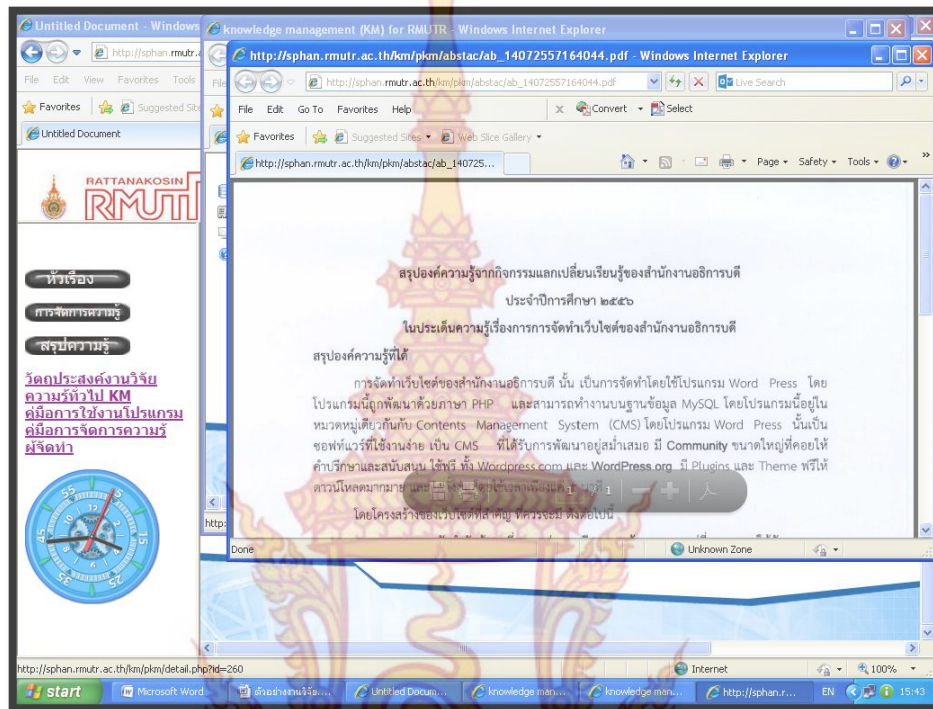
Untitled Document - Windows
knowledge management (KM) for RMUTR - Windows Internet Explorer
http://sphan.rmutr.ac.th/km/pkm/abstac/ab_14072557164044.pdf - Windows Internet Explorer
http://sphan.rmutr.ac.th/km/pkm/abstac/ab_14072557164044.pdf
Live Search
File Edit Go To Favorites Help
Convert Select
Favorites Suggested Sites Web Slice Gallery
http://sphan.rmutr.ac.th/km/pkm/abstac/ab_140725...
Page Safety Tools
File Edit View Favorites Tools
Favorites Suggested Sites
Untitled Document
RATTANAKOSIN
RMUTR

หัวเรื่อง
การจัดการความรู้
สรุปความรู้
วัตถุประสงค์งานวิจัย
ความรู้ทั่วไป KM
คู่มือการใช้งานโปรแกรม
คู่มือการจัดการความรู้
ผู้จัดทำ

สรุปองค์ความรู้จากกิจกรรมแลกเปลี่ยนเรียนรู้ของสำนักงานอธิการบดี

ประจำปีการศึกษา ๒๕๕๖

ในประเด็นความรู้เรื่องการการจัดทำเว็บไซต์ของสำนักงานอธิการบดี

สรุปองค์ความรู้ที่ได้

การจัดทำเว็บไซต์ของสำนักงานอธิการบดี นั้น เป็นการจัดทำโดยใช้โปรแกรม Word Press โดยโปรแกรมนี้ถูกพัฒนาด้วยภาษา PHP และสามารถทำงานบนฐานข้อมูล MySQL โดยโปรแกรมนี้อยู่ในหมวดหมู่เดียวกันกับ Contents Management System (CMS) โดยโปรแกรม Word Press นั้นเป็นซอฟท์แวร์ที่ใช้งานง่าย เป็น CMS ที่ได้รับการพัฒนาอยู่สม่ำเสมอ มี Community ขนาดใหญ่ที่คอยให้คำปรึกษาและสนับสนุน ใช้ฟรี ทั้ง Wordpress.com และ WordPress.org มี Plugins และ Theme ฟรีให้ดาวน์โหลดมากมาย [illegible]

โดยโครงสร้างของเว็บไซต์ที่สำคัญ ที่ควรจะมี ดังต่อไปนี้

Done
Unknown Zone
http://sphan.rmutr.ac.th/km/pkm/detail.php?id=260
Internet
100%
start
Microsoft Word
ตัวอย่างงานวิจัย...
Untitled Docum...
knowledge man...
knowledge man...
http://sphan.r...
EN
15:43